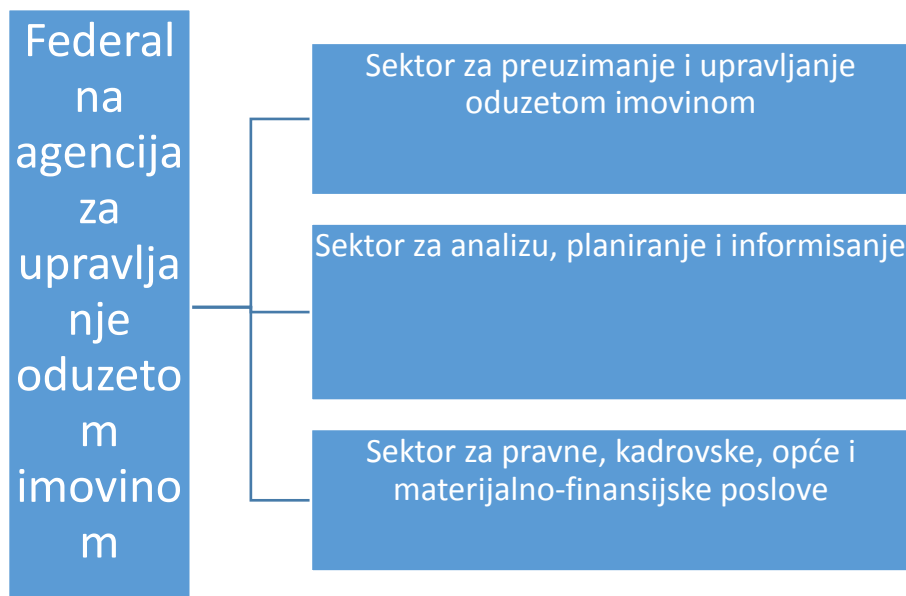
Federalna agencija za upravljanje oduzetom imovinom

Sektor za preuzimanje i upravljanje oduzetom imovinom

Sektor za analizu, planiranje i informisanje

Sektor za pravne, kadrovske, opće i materijalno-finansijske poslove